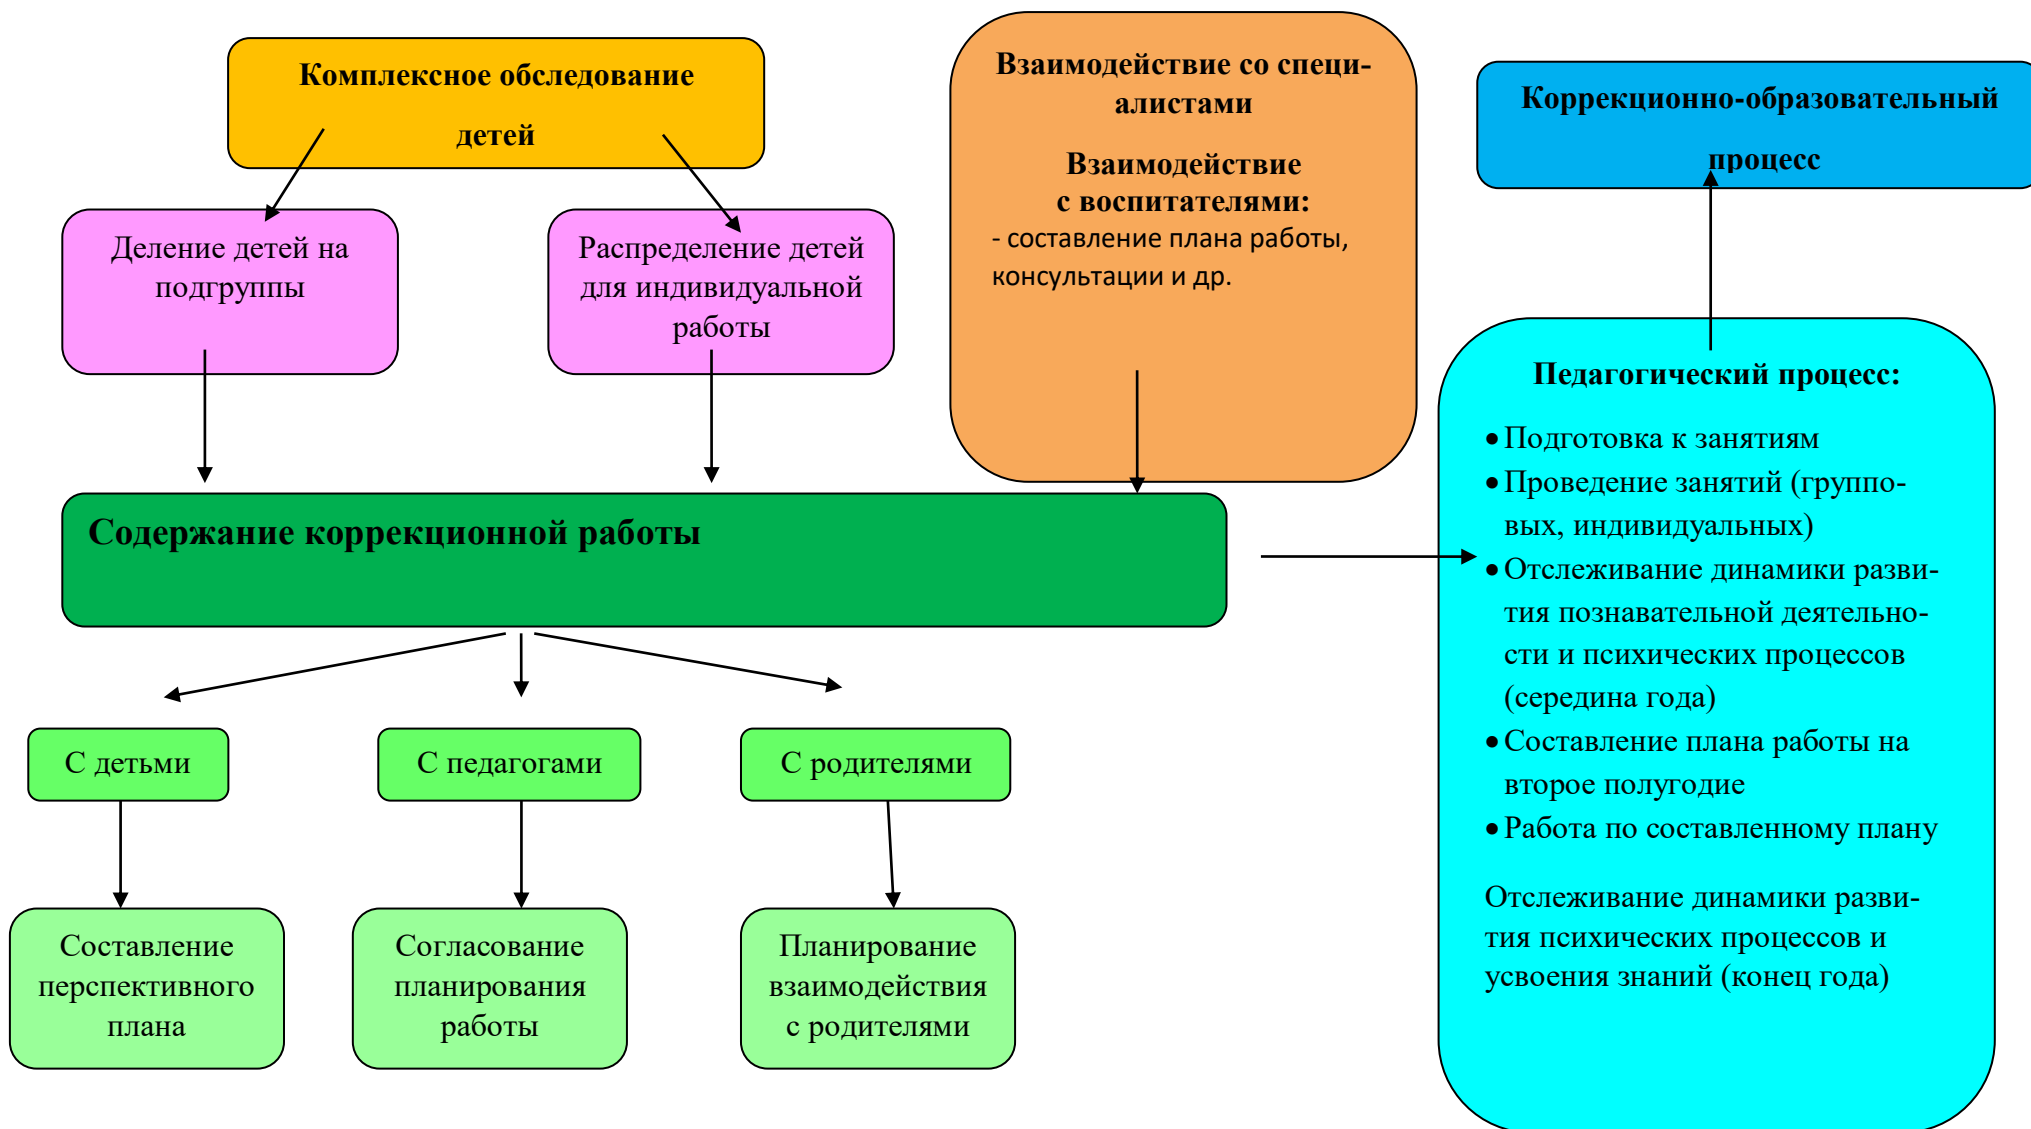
Комплексное обследование детей

Деление детей на подгруппы

Распределение детей для индивидуальной работы

Взаимодействие со специалистами

Взаимодействие с воспитателями:
- составление плана работы, консультации и др.

Коррекционно-образовательный процесс

Содержание коррекционной работы

Педагогический процесс:
• Подготовка к занятиям
• Проведение занятий (групповых, индивидуальных)
• Отслеживание динамики развития познавательной деятельности и психических процессов (середина года)
• Составление плана работы на второе полугодие
• Работа по составленному плану

Отслеживание динамики развития психических процессов и усвоения знаний (конец года)

С детьми

С педагогами

С родителями

Составление перспективного плана

Согласование планирования работы

Планирование взаимодействия с родителями